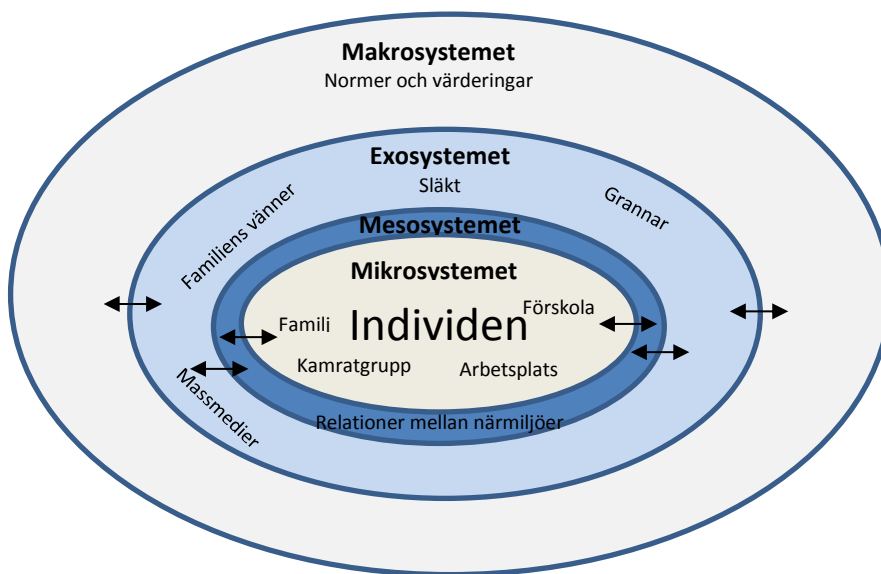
Makrosystemet
Normer och värderingar

Exosystemet
Släkt

Familiens vänner

Grannar

Mesosystemet

Mikrosystemet

Familj

Individen

Förskola

Kamratgrupp

Arbetsplats

Massmedier

Relationer mellan närmiljöer